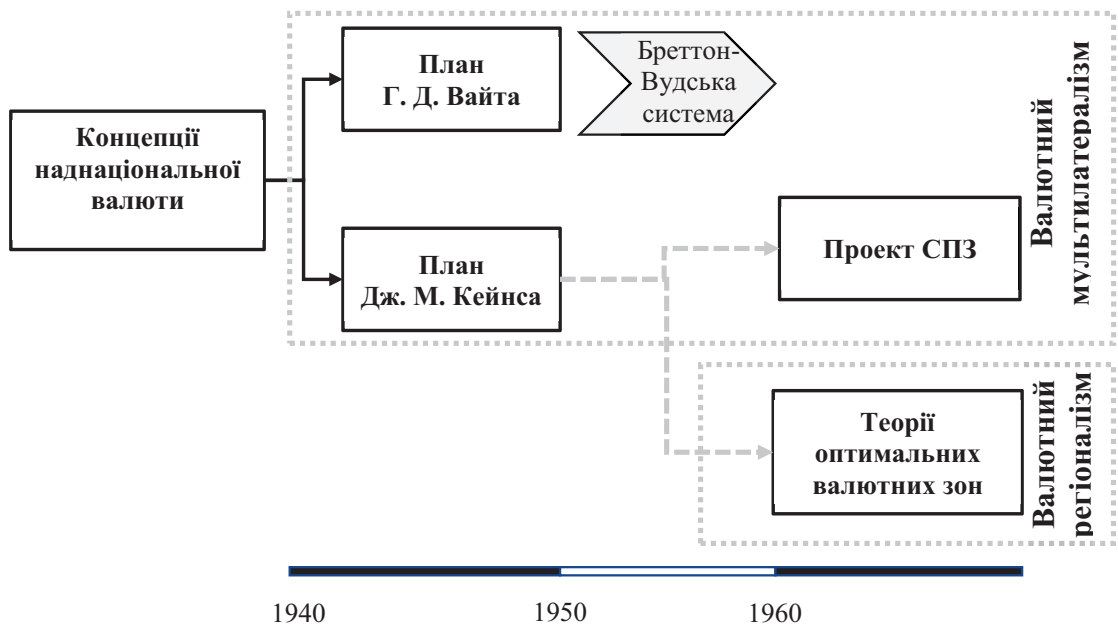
Концепції наднаціональної валюти

План Г. Д. Вайта

Бреттон-Вудська система

План Дж. М. Кейнса

Проект СПЗ

Валютний мультилатералізм

Теорії оптимальних валютних зон

Валютний регіоналізм

1940

1950

1960